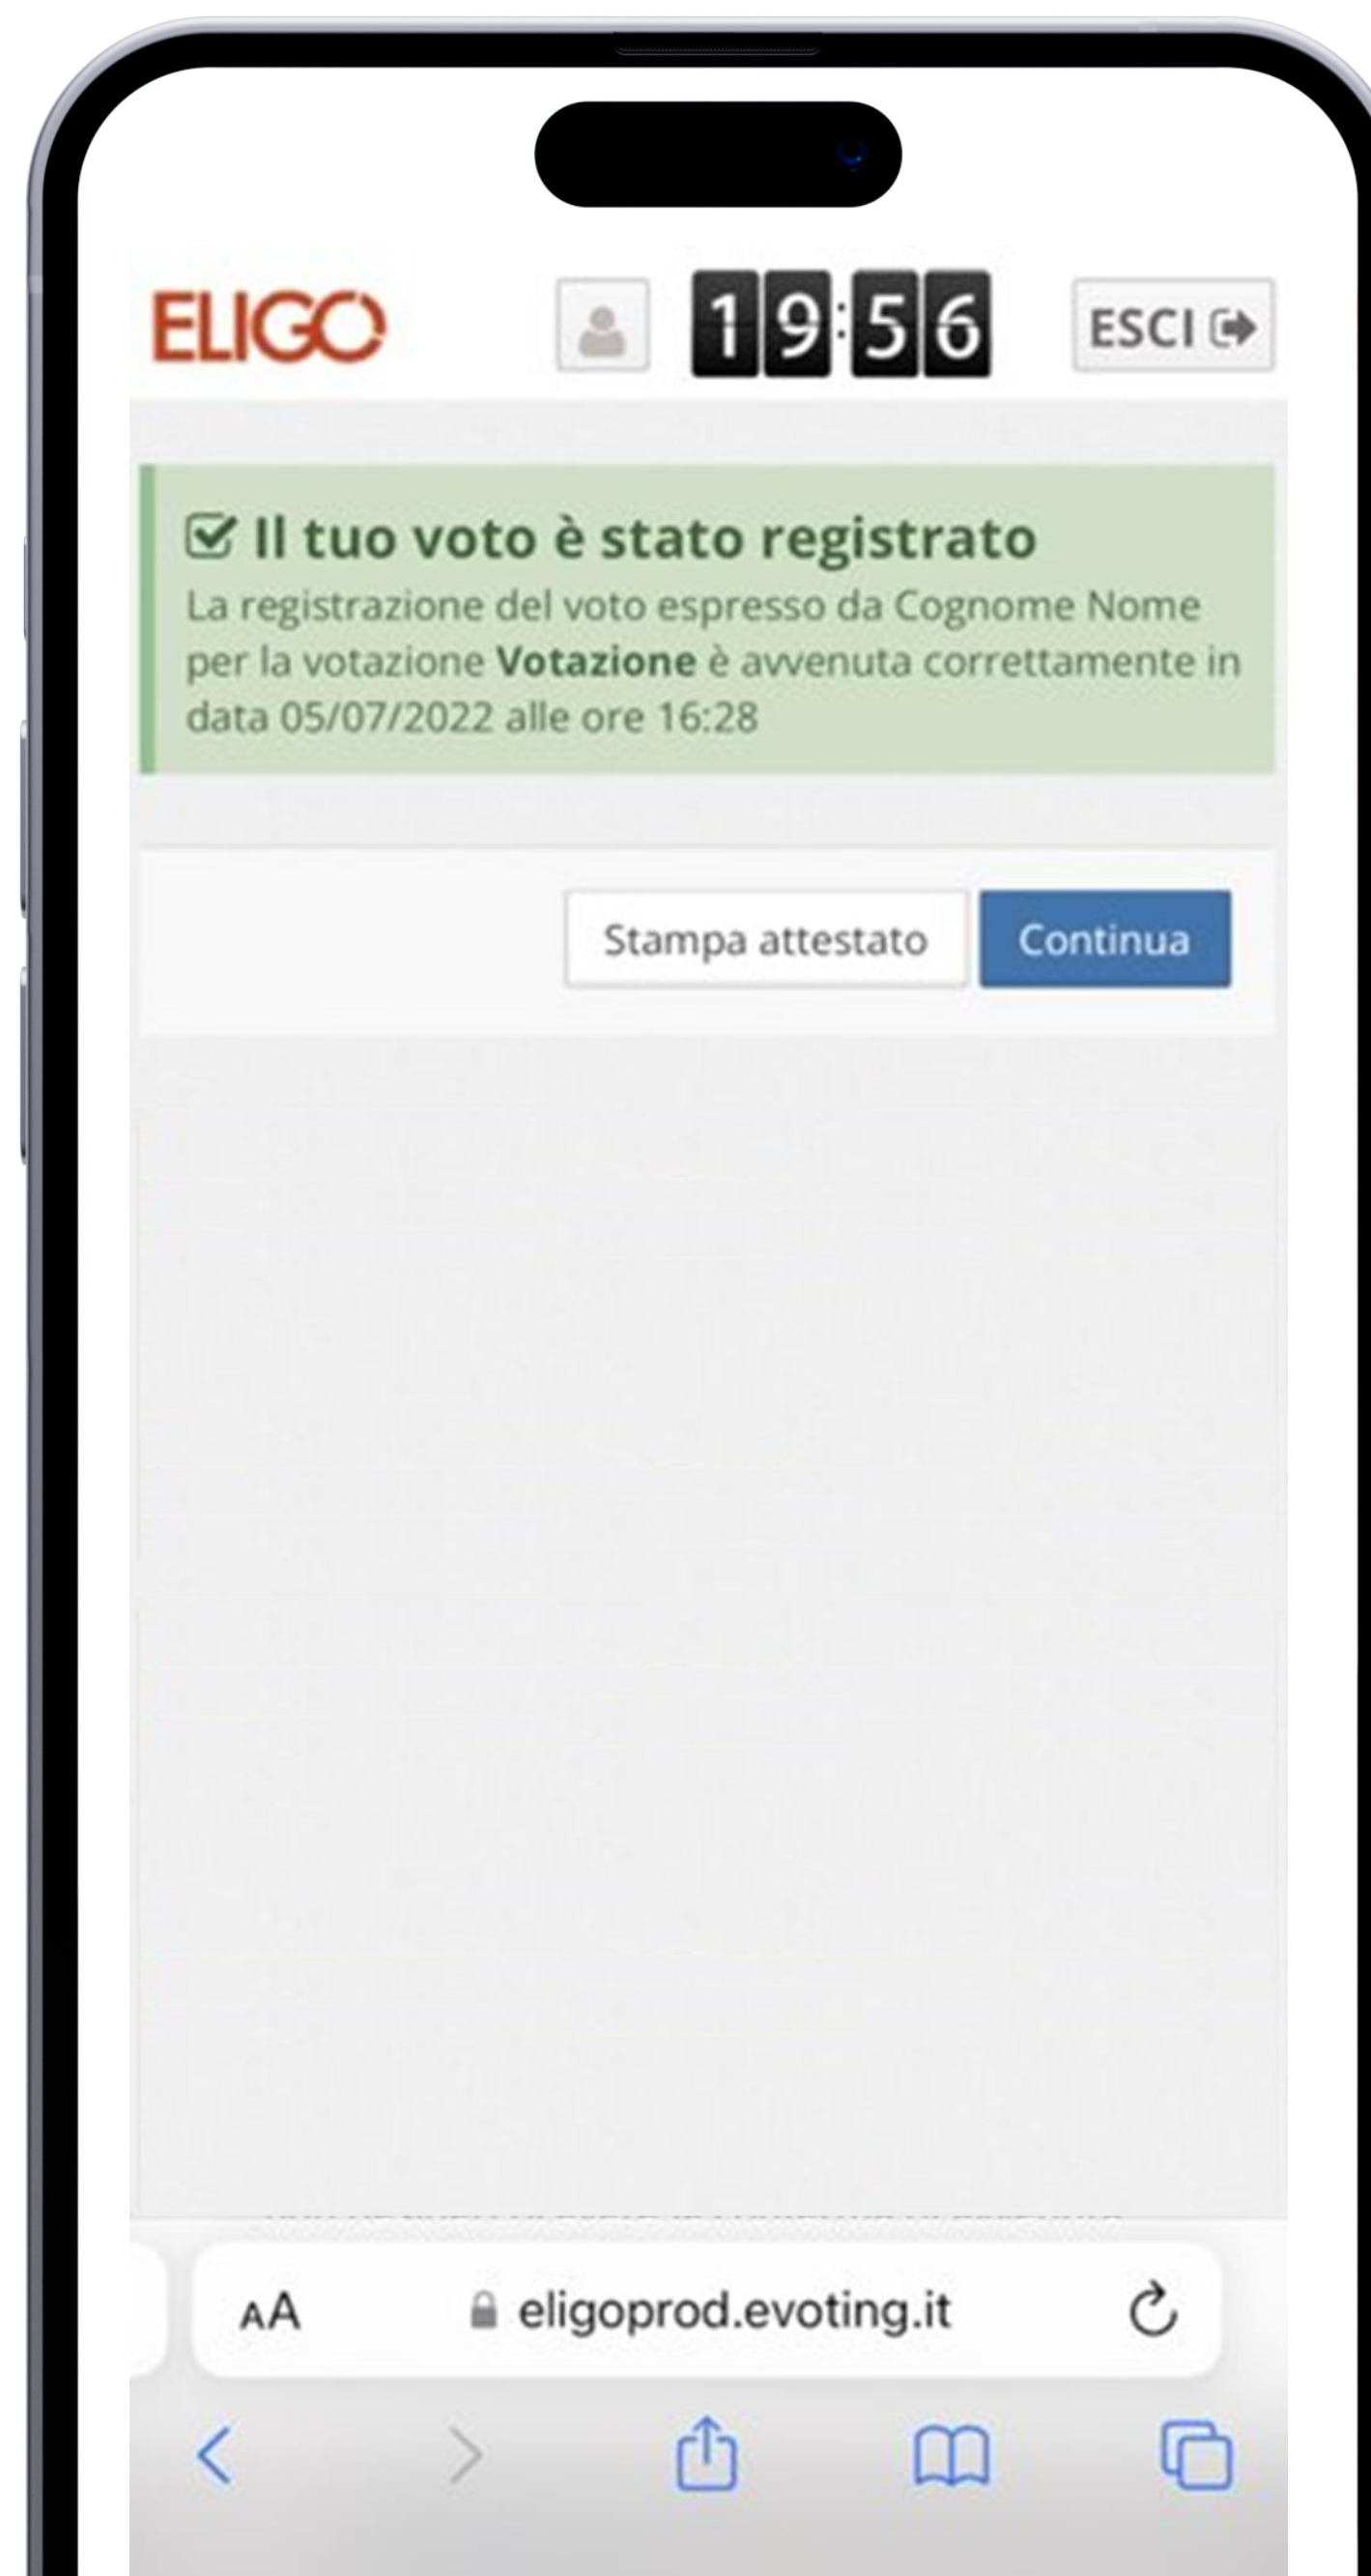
ELIGO

19:56

ESCI

Il tuo voto è stato registrato

La registrazione del voto espresso da Cognome Nome per la votazione **Votazione** è avvenuta correttamente in data 05/07/2022 alle ore 16:28

Stampa attestato

Continua

AA eligoprod.evoting.it